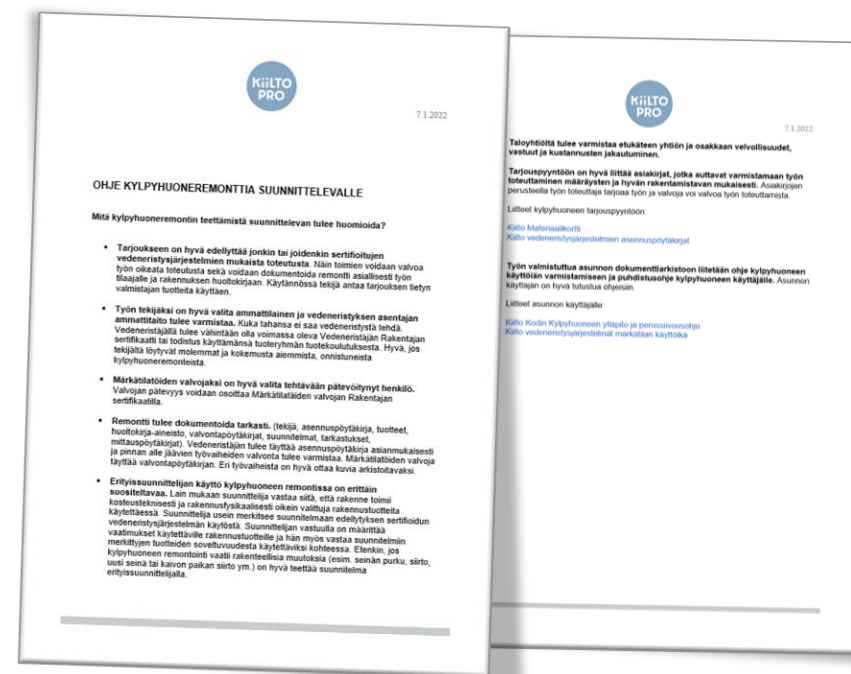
KIILTO PRO

7.1.2022

OHJE KYLPYHUONEREMONTTIA SUUNNITTELEVALLE

Mitä kylpyhuoneremontin teettämistä suunnittelevan tulee huomioida?

• Tarjoukseen on hyvä edellyttää jonkin tai joidenkin sertifioitujen vedeneristysjärjestelmien mukaista toteutusta. Näin toimien voidaan valvoa työn oikeata toteutusta sekä voidaan dokumentoida remontti asiallisesti työn tilaajalle ja rakennuksen huoltokirjaan. Käytännössä tekijä antaa tarjouksen tietyn valmistajan tuotteita käyttäen.

• Työn tekijäksi on hyvä valita ammattilainen ja vedeneristyksen asentajan ammattitaito tulee varmistaa. Kuka tahansa ei saa vedeneristystä tehdä. Vedeneristäjällä tulee vähintään olla voimassa oleva Vedeneristäjän Rakentajan sertifikaatti tai todistus käyttämänsä tuoteryhmän tuotekoulutuksesta. Hyvä, jos tekijältä löytyvät molemmat ja kokemusta aiemmista, onnistuneista kylpyhuoneremonteista.

• Märkätilatöiden valvojaksi on hyvä valita tehtävään pätevöitynyt henkilö. Valvojan pätevyys voidaan osoittaa Märkätilatöiden valvojan Rakentajan sertifikaatilla.

• Remontti tulee dokumentoida tarkasti. (tekijä, asennuspöytäkirja, tuotteet, huoltokirja-aineisto, valvontapöytäkirjat, suunnitelmat, tarkastukset, mittauspöytäkirjat). Vedeneristäjän tulee täyttää asennuspöytäkirja asianmukaisesti ja pinnan alle jäävien työvaiheiden valvonta tulee varmistaa. Märkätilatöiden valvoja täyttää valvontapöytäkirjan. Eri työvaiheista on hyvä ottaa kuvia arkistoitavaksi.

• Erityissuunnittelijan käyttö kylpyhuoneen remontissa on erittäin suositeltavaa. Lain mukaan suunnittelija vastaa siitä, että rakenne toimii kosteusteknisesti ja rakennusfysikaalisesti oikein valittuja rakennustuotteita käytettäessä. Suunnittelija usein merkitsee suunnitelmaan edellytyksen sertifioidun vedeneristysjärjestelmän käytöstä. Suunnittelijan vastuulla on määrittää vaatimukset käytettäville rakennustuotteille ja hän myös vastaa suunnittelemiin merkittyjen tuotteiden soveltuvuudesta käytettäviksi kohteessa. Etenkin, jos kylpyhuoneen remontointi vaatii rakenteellisia muutoksia (esim. seinän purku, siirto, uusi seinä tai kaivon paikan siirto ym.) on hyvä teettää suunnitelma erityissuunnittelijalla.

KIILTO PRO

7.1.2022

Taloyhtiöltä tulee varmistaa etukäteen yhtiön ja osakkaan velvollisuudet, vastuut ja kustannusten jakautuminen.

Tarjouspyyntöön on hyvä liittää asiakirjat, jotka auttavat varmistamaan työn toteuttaminen määräysten ja hyvän rakentamistavan mukaisesti. Asiakirjojen perusteella työn toteuttaja tarjoaa työn ja valvoja voi valvoa työn toteuttamista.

Liitteet kylpyhuoneen tarjouspyyntöön:

Kiilto Materiaalikortti
Kiilto vedeneristysjärjestelmien asennuspöytäkirjat

Työn valmistuttua asunnon dokumenttiarkistoon liitetään ohje kylpyhuoneen käyttöiän varmistamiseen ja puhdistusohje kylpyhuoneen käyttäjälle. Asunnon käyttäjän on hyvä tutustua ohjeisiin.

Liitteet asunnon käyttäjälle:

Kiilto Kodin Kylpyhuoneen ylläpito ja perussiivousohje
Kiilto vedeneristysjärjestelmät märkätilan käyttöikä